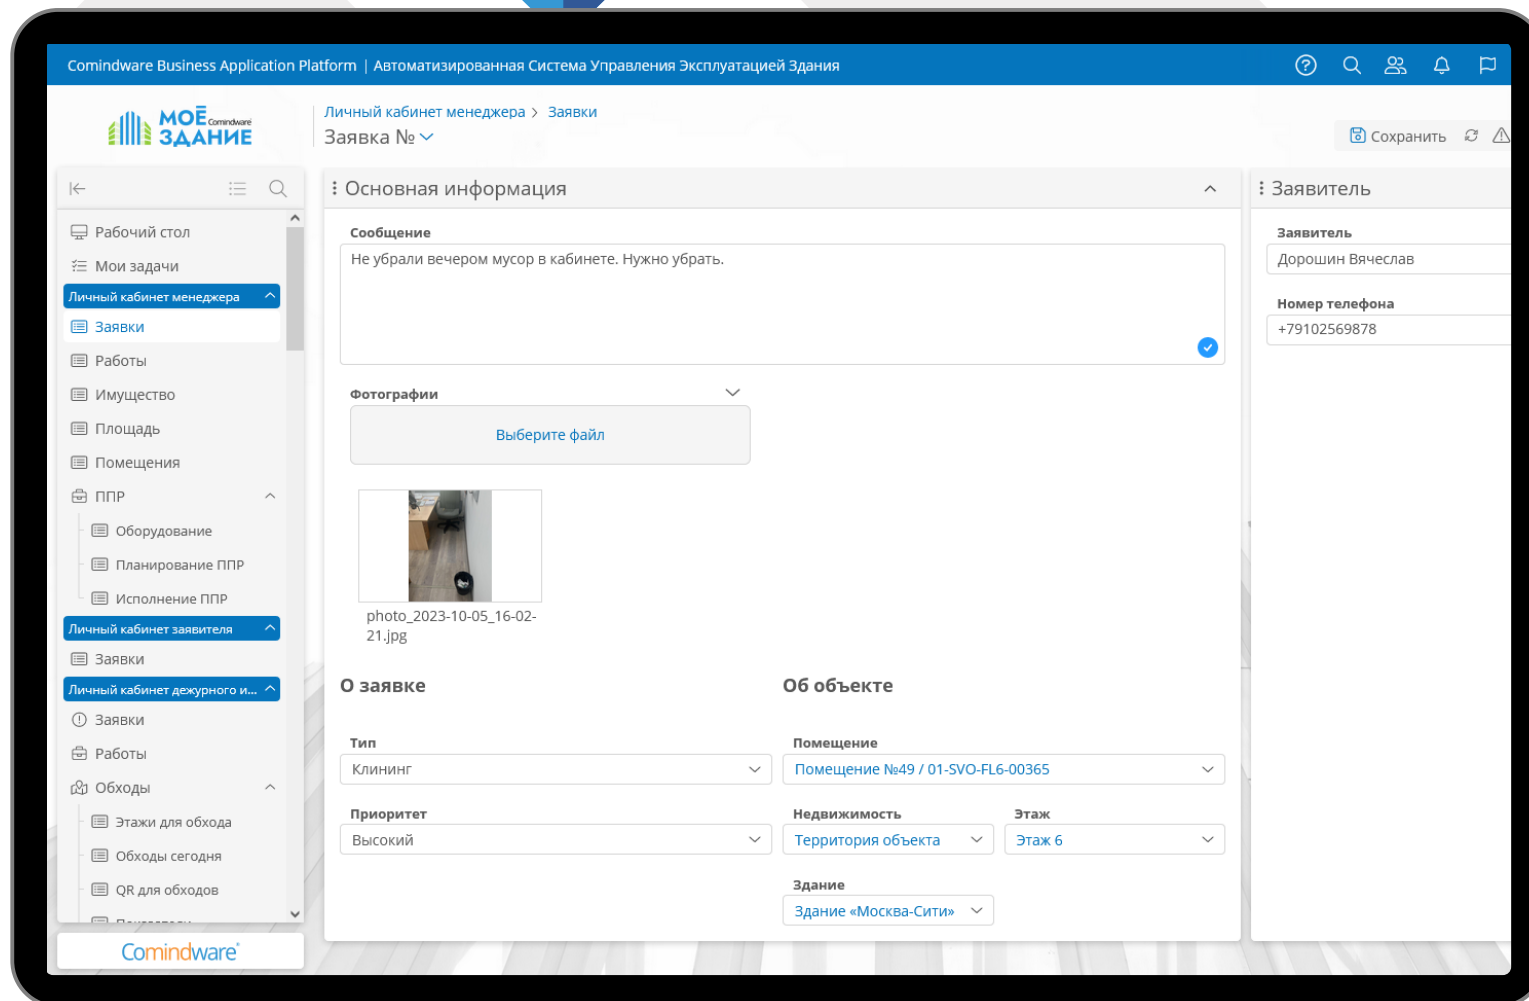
Comindware Business Application Platform | Автоматизированная Система Управления Эксплуатацией Здания

МОЁ Comindware ЗДАНИЕ

Личный кабинет менеджера > Заявки
Заявка №

Сохранить

Рабочий стол
Мои задачи
Личный кабинет менеджера
Заявки
Работы
Имущество
Площадь
Помещения
ППР
Оборудование
Планирование ППР
Исполнение ППР
Личный кабинет заявителя
Заявки
Личный кабинет дежурного и...
Заявки
Работы
Обходы
Этажи для обхода
Обходы сегодня
QR для обходов
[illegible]

Comindware

Основная информация

Сообщение
Не убрали вечером мусор в кабинете. Нужно убрать.

Фотографии
Выберите файл

photo_2023-10-05_16-02-21.jpg

О заявке

Тип
Клининг

Приоритет
Высокий

Об объекте

Помещение
Помещение №49 / 01-SVO-FL6-00365

Недвижимость
Территория объекта

Этаж
Этаж 6

Здание
Здание «Москва-Сити»

Заявитель

Заявитель
Дорошин Вячеслав

Номер телефона
+79102569878